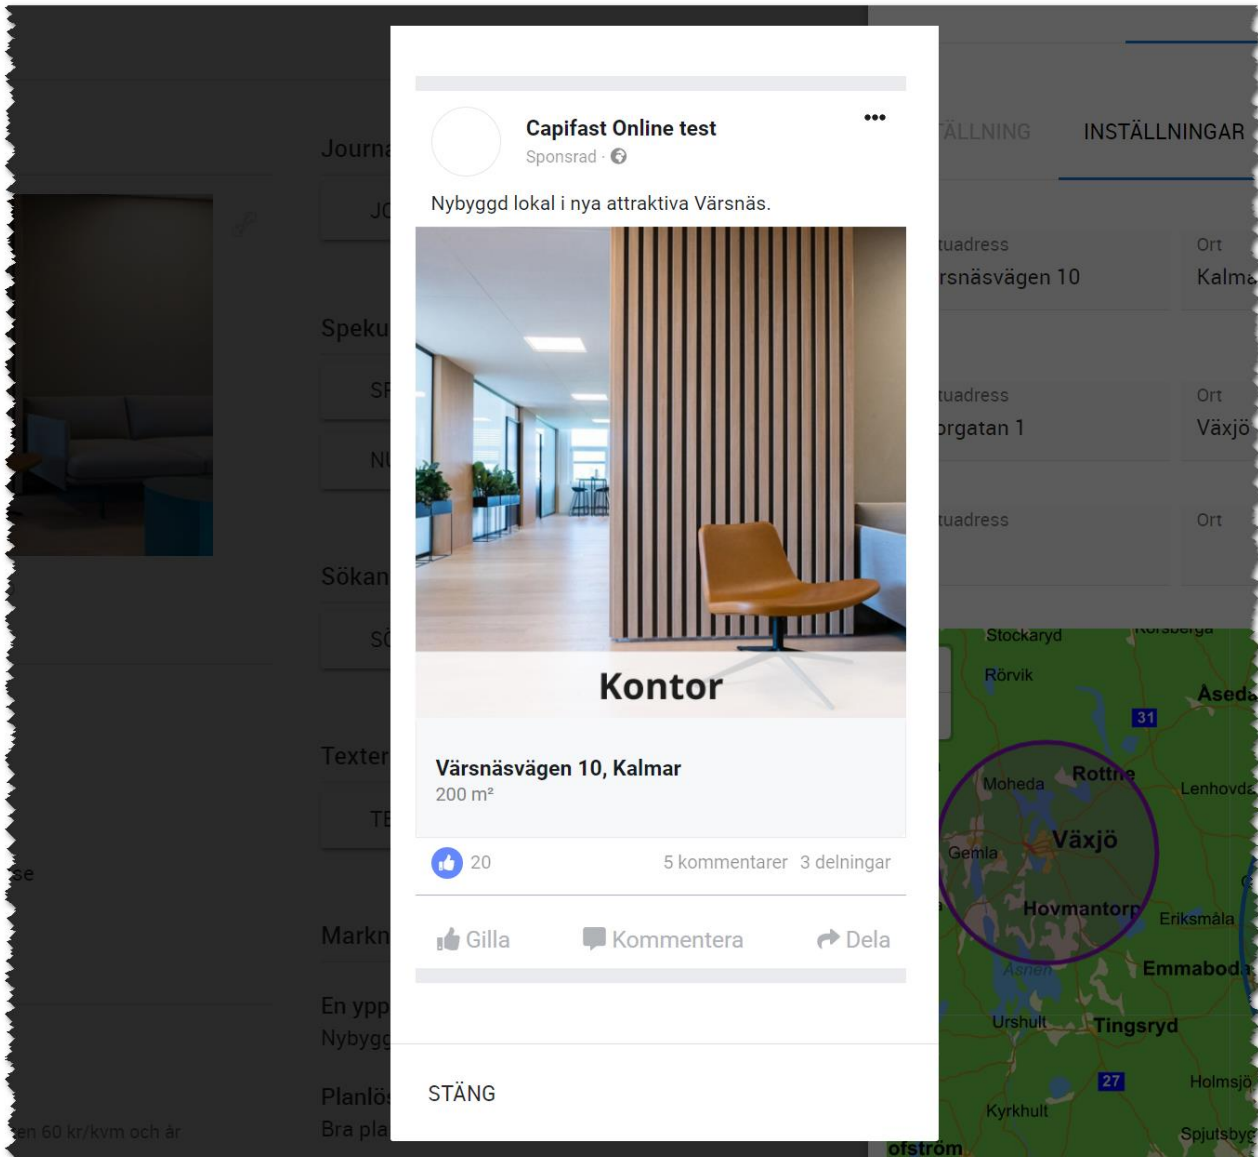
Journ
JC
Speku
SF
NU
Sökan
SÖ
Texter
TE
se
Markn
En ypp
Nybygg
Planlö
Bra pla
en 60 kr/kvm och år

Capifast Online test
Sponsrad ·
•••
Nybyggd lokal i nya attraktiva Värsnäs.
Kontor
Värsnäsvägen 10, Kalmar
200 m²
20
5 kommentarer 3 delningar
Gilla
Kommentera
Dela
STÄNG

TÄLLNING
INSTÄLLNINGAR
tuadress
rsnäsvägen 10
Ort
Kalma
tuadress
rgatan 1
Ort
Växjö
tuadress
Ort
Stockaryd
Rörvik
Korsberga
Aseda
31
Moheda
Rottne
Lenhovda
Gemla
Växjö
Hovmantorp
Eriksmåla
Åsnen
Emmaboda
Urshult
Tingsryd
27
Holmsjö
Kyrkhult
Spjutsbyg
ofström